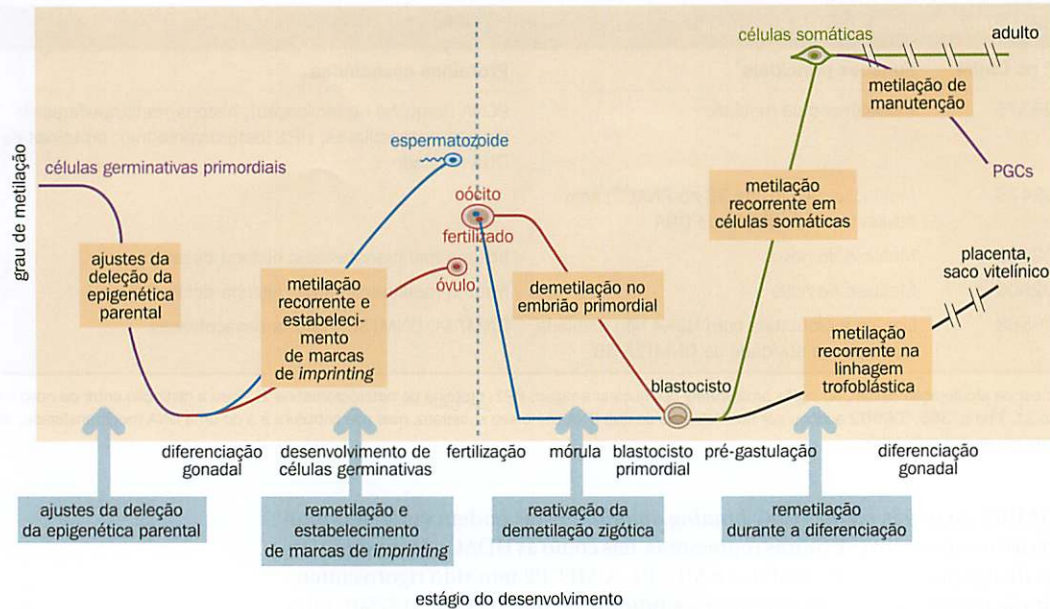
grau de metilação

células germinativas primordiais

ajustes da deleção da epigenética parental

espermatozoide

metilação recorrente e estabelecimento de marcas de *imprinting*

oócito

fertilizado

óvulo

demetilação no embrião primordial

blastocisto

células somáticas

adulto

metilação de manutenção

PGCs

metilação recorrente em células somáticas

placenta, saco vitelínico

metilação recorrente na linhagem trofoblástica

diferenciação gonadal

desenvolvimento de células germinativas

fertilização

mórula

blastocisto primordial

pré-gastulação

diferenciação gonadal

ajustes da deleção da epigenética parental

remetilação e estabelecimento de marcas de *imprinting*

reativação da demetilação zigótica

remetilação durante a diferenciação

estágio do desenvolvimento